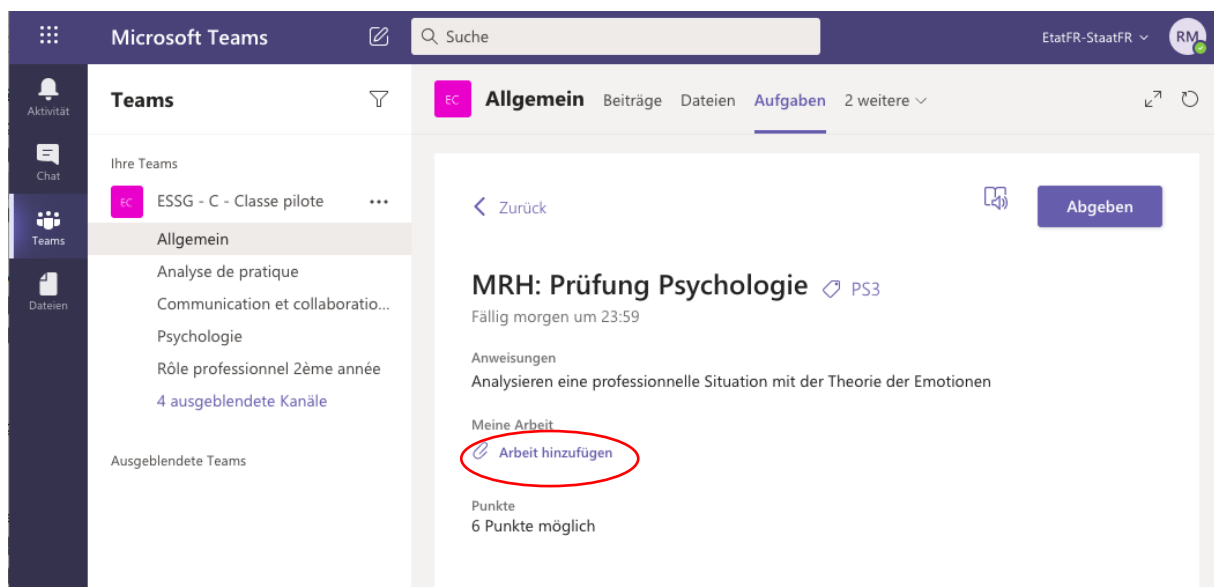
Microsoft Teams

Suche

EtatFR-StaatFR

RM

Aktivität

Chat

Teams

Dateien

Teams

Ihre Teams

EC ESSG - C - Classe pilote ...

Allgemein

Analyse de pratique

Communication et collaboratio...

Psychologie

Rôle professionnel 2ème année

4 ausgeblendete Kanäle

Ausgeblendete Teams

EC Allgemein Beiträge Dateien Aufgaben 2 weitere

Zurück

Abgeben

MRH: Prüfung Psychologie PS3

Fällig morgen um 23:59

Anweisungen

Analysieren eine professionnelle Situation mit der Theorie der Emotionen

Meine Arbeit

Arbeit hinzufügen

Punkte

6 Punkte möglich